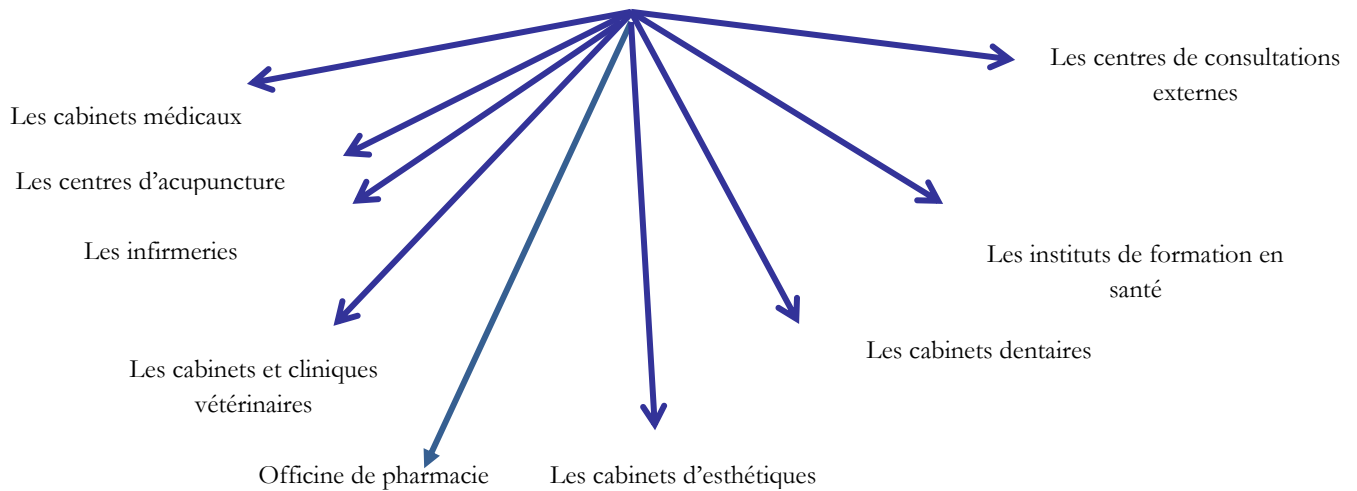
Les centres de consultations externes

Les cabinets médicaux

Les centres d'acupuncture

Les infirmeries

Les instituts de formation en santé

Les cabinets dentaires

Les cabinets et cliniques vétérinaires

Officine de pharmacie

Les cabinets d'esthétiques